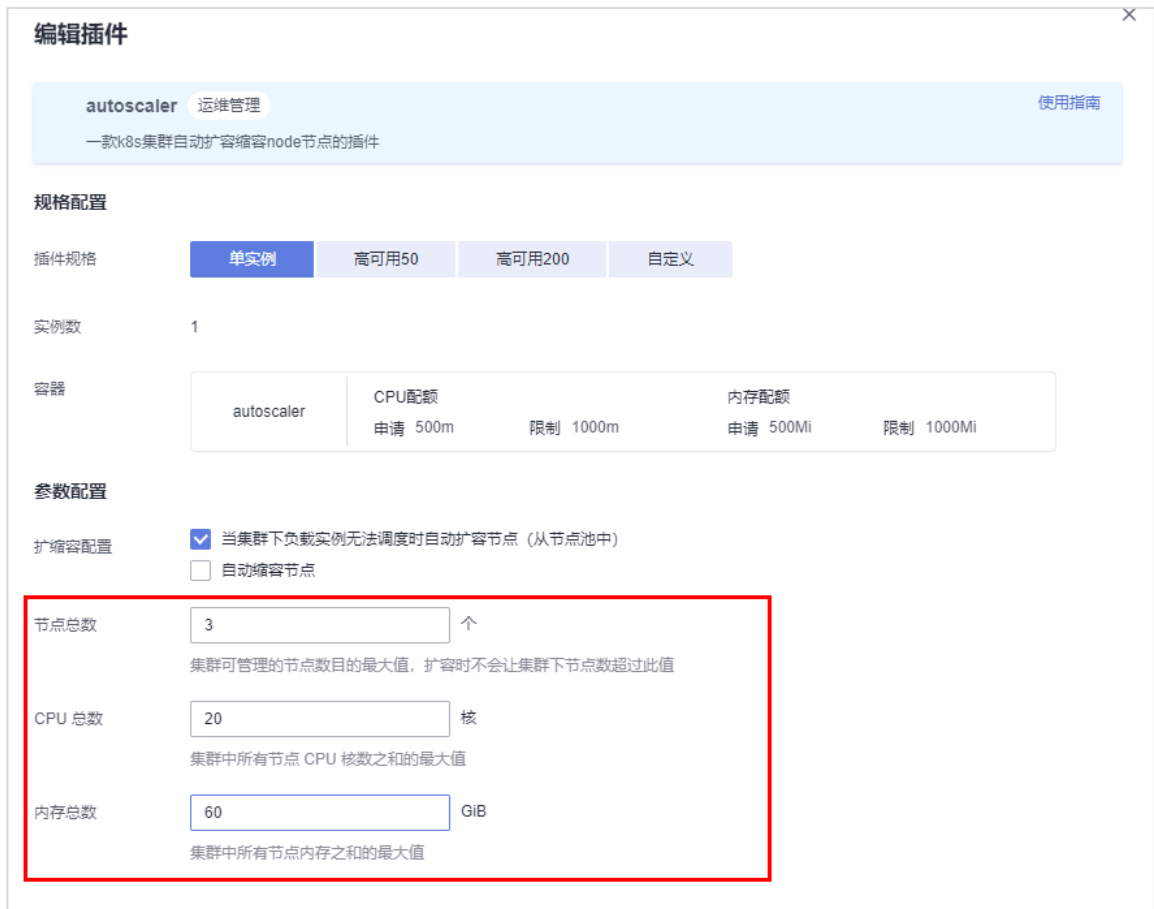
编辑插件

×

autoscaler 运维管理

使用指南

一款k8s集群自动扩容缩容node节点的插件

规格配置

插件规格 单实例 高可用50 高可用200 自定义

实例数 1

容器

| autoscaler | CPU配额 申请 500m 限制 1000m | 内存配额 申请 500Mi 限制 1000Mi |
|---|---|---|

参数配置

扩缩容配置 当集群下负载实例无法调度时自动扩容节点（从节点池中）

自动缩容节点

节点总数 3 个

集群可管理的节点数目的最大值，扩容时不会让集群下节点数超过此值

CPU 总数 20 核

集群中所有节点 CPU 核数之和的最大值

内存总数 60 GiB

集群中所有节点内存之和的最大值